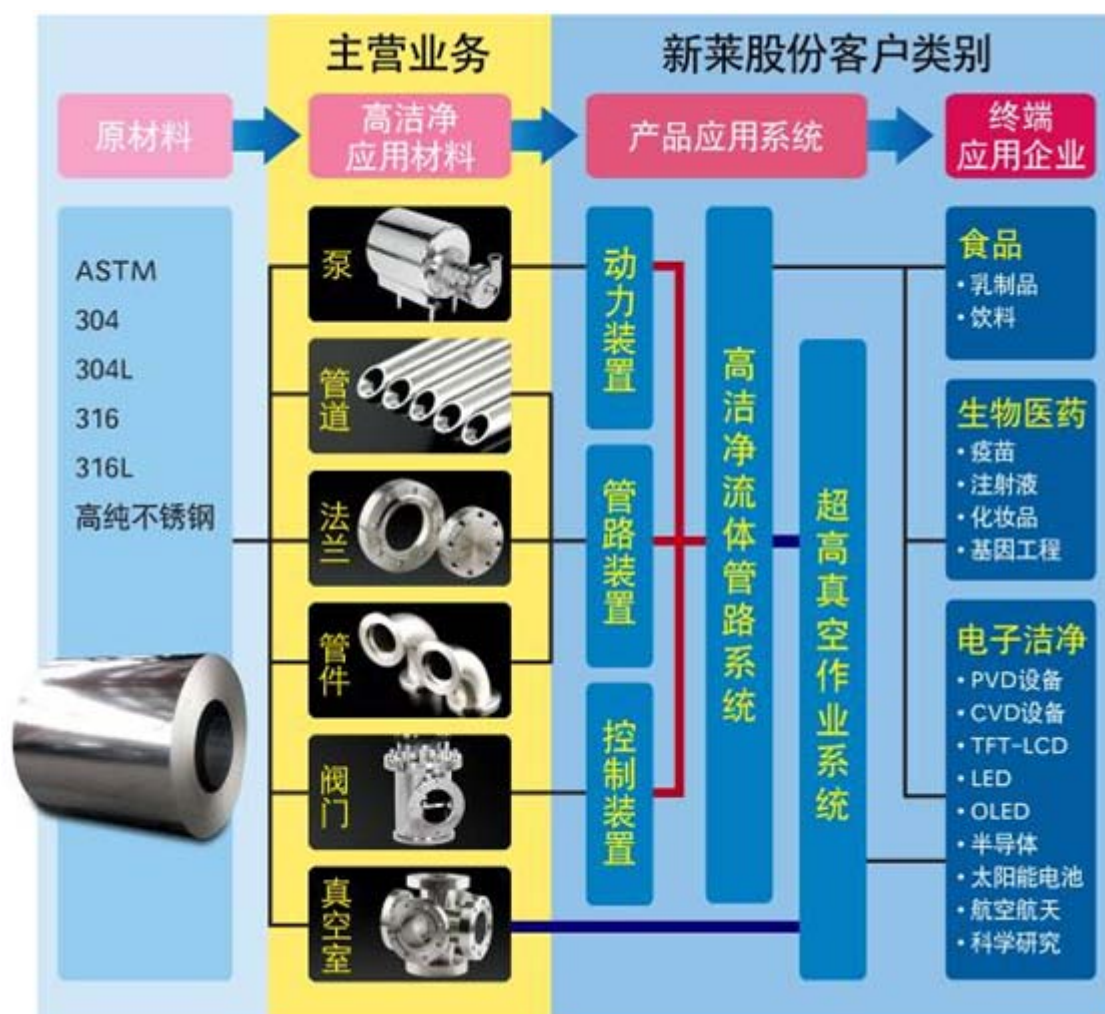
主营业务

新莱股份客户类别

原材料

高洁净应用材料

产品应用系统

终端应用企业

ASTM
304
304L
316
316L
高纯不锈钢

泵

管道

法兰

管件

阀门

真空室

动力装置

管路装置

控制装置

高洁净流体管路系统

超高真空作业系统

食品
• 乳制品
• 饮料

生物医药
• 疫苗
• 注射液
• 化妆品
• 基因工程

电子洁净
• PVD设备
• CVD设备
• TFT-LCD
• LED
• OLED
• 半导体
• 太阳能电池
• 航空航天
• 科学研究